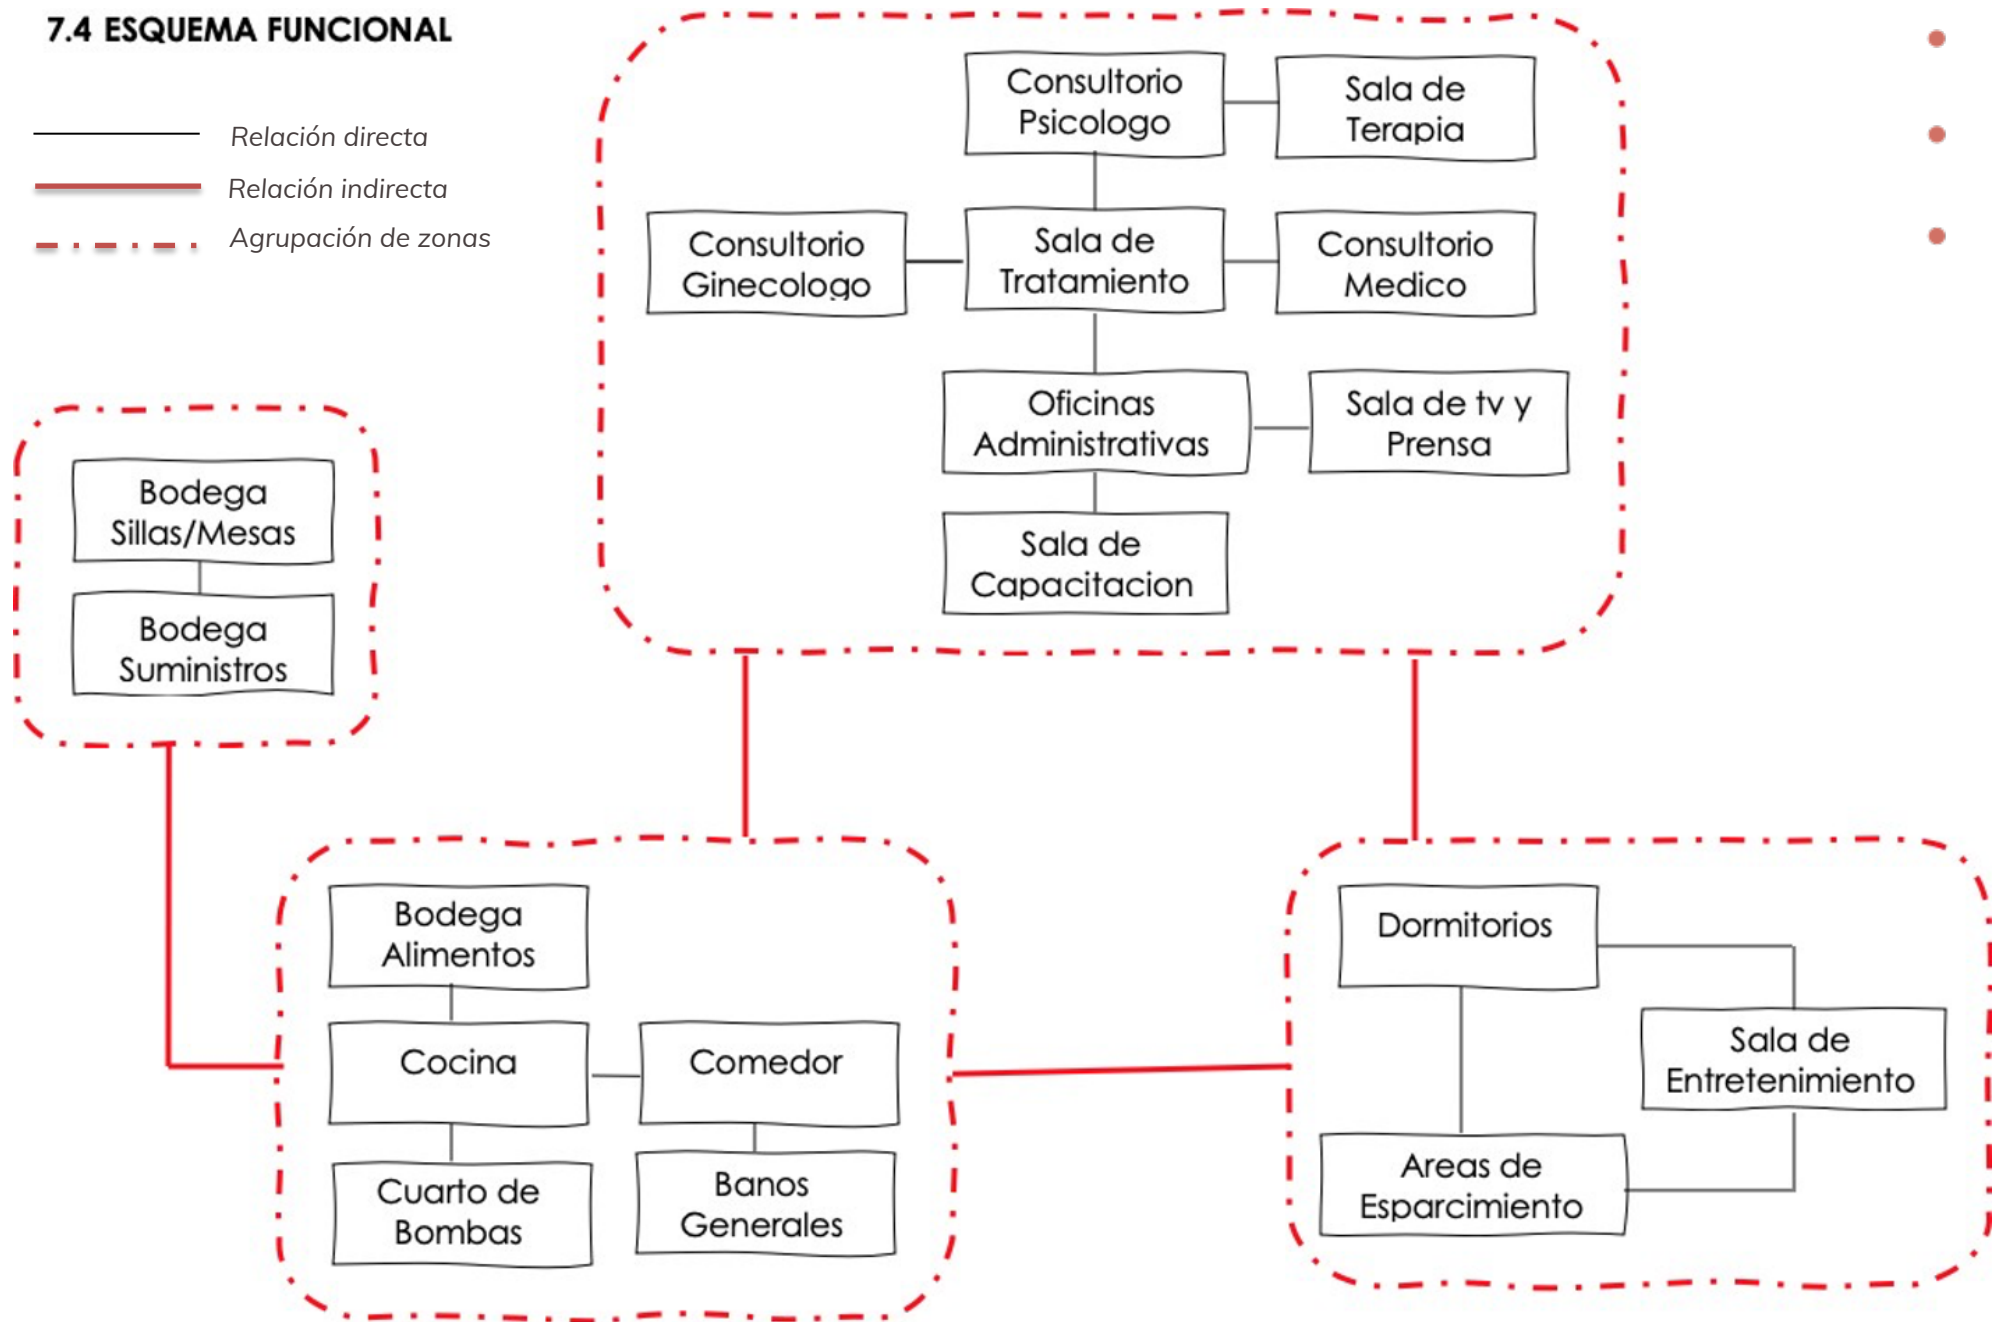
7.4 ESQUEMA FUNCIONAL

Relación directa

Relación indirecta

Agrupación de zonas

Consultorio Psicologo

Sala de Terapia

Consultorio Ginecologo

Sala de Tratamiento

Consultorio Medico

Oficinas Administrativas

Sala de tv y Prensa

Sala de Capacitacion

Bodega Sillas/Mesas

Bodega Suministros

Bodega Alimentos

Cocina

Comedor

Cuarto de Bombas

Banos Generales

Dormitorios

Sala de Entretenimiento

Areas de Esparcimiento